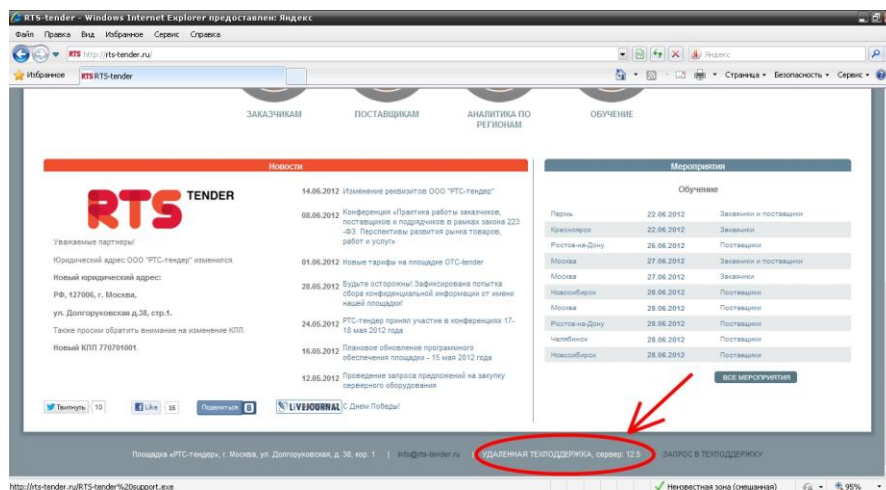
RTS-tender - Windows Internet Explorer предоставлен: Яндекс

Файл Правка Вид Избранное Сервис Справка

RTS http://rts-tender.ru/

Яндекс

Избранное

RTS RTS-tender

Страница ▾ Безопасность ▾ Сервис ▾

ЗАКАЗЧИКАМ

ПОСТАВЩИКАМ

АНАЛИТИКА ПО РЕГИОНАМ

ОБУЧЕНИЕ

Новости

RTS TENDER

Уважаемые партнеры!

Юридический адрес ООО "РТС-тендер" изменился.

Новый юридический адрес:

РФ, 127006, г. Москва,

ул. Долгоруковская д.38, стр.1.

Также просим обратить внимание на изменение КПП.

Новый КПП 770701001.

14.06.2012 Изменение реквизитов ООО "РТС-тендер"

08.06.2012 Конференция «Практика работы заказчиков, поставщиков и подрядчиков в рамках закона 223-ФЗ. Перспективы развития рынка товаров, работ и услуг»

01.06.2012 Новые тарифы на площадке ОТС-tender

28.05.2012 Будьте осторожны! Зафиксирована попытка сбора конфиденциальной информации от имени нашей площадки!

24.05.2012 РТС-тендер принял участие в конференциях 17-18 мая 2012 года

16.05.2012 Плановое обновление программного обеспечения площадки – 15 мая 2012 года

12.05.2012 Проведение запроса предложений на закупку серверного оборудования

Твитнуть 10 Like 16 Поделиться 8 LIVEJOURNAL С Днем Победы!

Мероприятия

Обучение

| | | |
|---|---|---|
| Пермь | 22.06.2012 | Заказчики и поставщики |
| Красноярск | 22.06.2012 | Заказчики |
| Ростов-на-Дону | 26.06.2012 | Поставщики |
| Москва | 27.06.2012 | Заказчики и поставщики |
| Москва | 27.06.2012 | Заказчики |
| Новосибирск | 28.06.2012 | Поставщики |
| Москва | 28.06.2012 | Поставщики |
| Ростов-на-Дону | 28.06.2012 | Поставщики |
| Челябинск | 28.06.2012 | Поставщики |
| Новосибирск | 28.06.2012 | Поставщики |

ВСЕ МЕРОПРИЯТИЯ

Площадка «РТС-тендер», г. Москва, ул. Долгоруковская, д. 38, кор. 1 | info@rts-tender.ru | УДАЛЕННАЯ ТЕХПОДДЕРЖКА, сервер: 12.5 ЗАПРОС В ТЕХПОДДЕРЖКУ

http://rts-tender.ru/RTS-tender%20support.exe

Неизвестная зона (смешанная)

95%